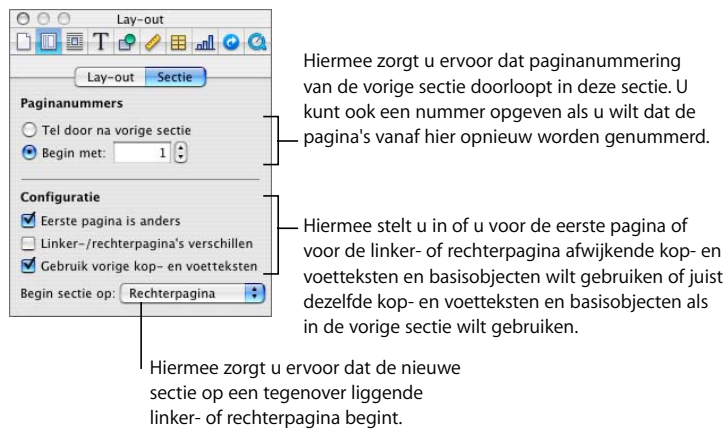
Lay-out

Lay-out Sectie

Paginanummers

Tel door na vorige sectie

Begin met: 1

Configuratie

Eerste pagina is anders

Linker-/rechterpagina's verschillen

Gebruik vorige kop- en voetteksten

Begin sectie op: Rechterpagina

Hiermee zorgt u ervoor dat paginanummering van de vorige sectie doorloopt in deze sectie. U kunt ook een nummer opgeven als u wilt dat de pagina's vanaf hier opnieuw worden genummerd.

Hiermee stelt u in of u voor de eerste pagina of voor de linker- of rechterpagina afwijkende kop- en voetteksten en basisobjecten wilt gebruiken of juist dezelfde kop- en voetteksten en basisobjecten als in de vorige sectie wilt gebruiken.

Hiermee zorgt u ervoor dat de nieuwe sectie op een tegenover liggende linker- of rechterpagina begint.